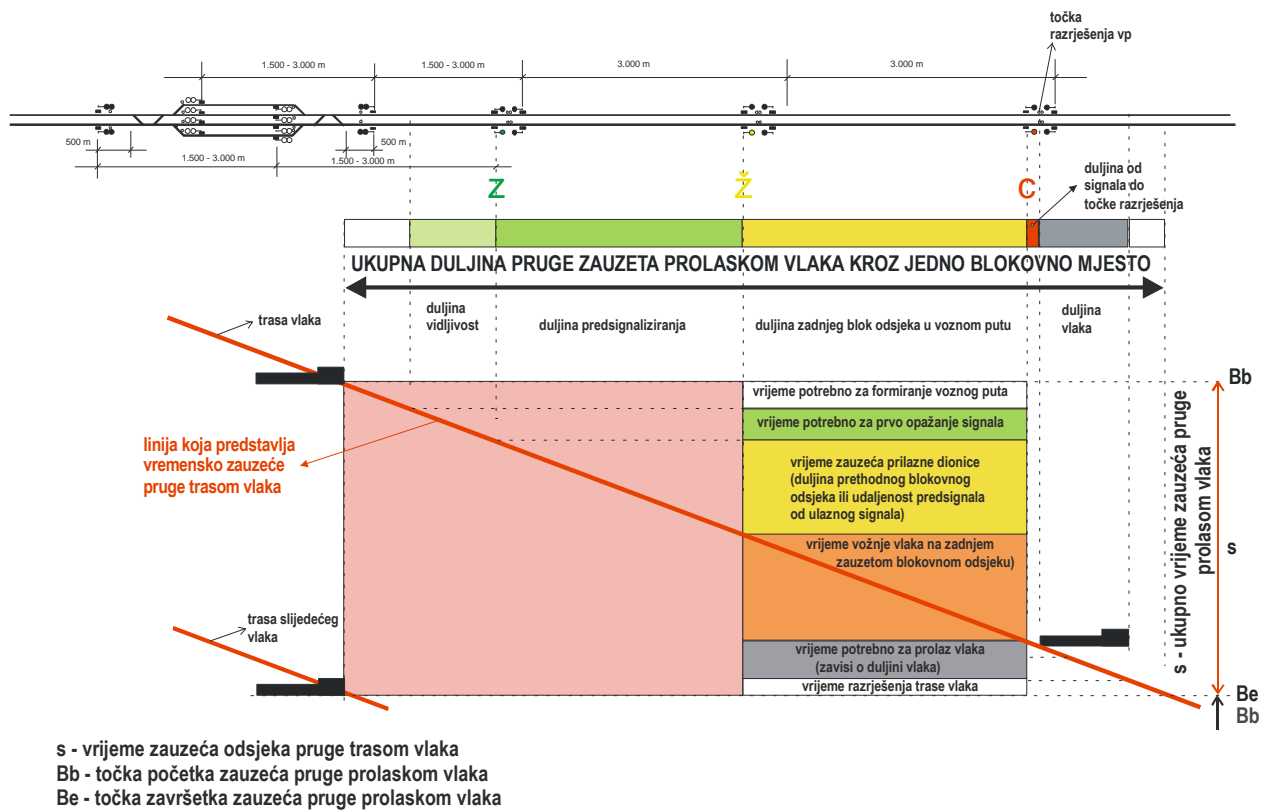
točka razrješenja vp

1.500 - 3.000 m
1.500 - 3.000 m
3.000 m
3.000 m

500 m
1.500 - 3.000 m
500 m
1.500 - 3.000 m

Z
Ž
C
duljina od signala do točke razrješenja

UKUPNA DULJINA PRUGE ZAUZETA PROLASKOM VLAKA KROZ JEDNO BLOKOVNO MJESTO

duljina vidljivost
duljina predsignaliziranja
duljina zadnjeg blok odsjeka u voznom putu
duljina vlaka

trasa vlaka

linija koja predstavlja vremensko zauzeće pruge trasom vlaka

trasa slijedećeg vlaka

vrijeme potrebno za formiranje voznog puta
vrijeme potrebno za prvo opažanje signala
vrijeme zauzeća prilazne dionice (duljina prethodnog blokovnog odsjeka ili udaljenost predsignala od ulaznog signala)
vrijeme vožnje vlaka na zadnjem zauzetom blokovnom odsjeku)
vrijeme potrebno za prolaz vlaka (zavisi o duljini vlaka)
vrijeme razrješenja trase vlaka

Bb
s
s - ukupno vrijeme zauzeća pruge prolasom vlaka
Be
Bb

s - vrijeme zauzeća odsjeka pruge trasom vlaka
Bb - točka početka zauzeća pruge prolaskom vlaka
Be - točka završetka zauzeća pruge prolaskom vlaka